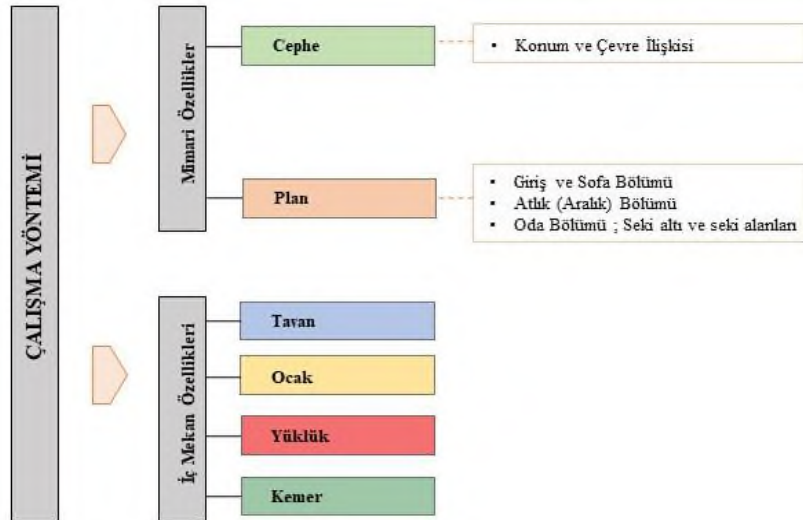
ÇALIŞMA YÖNTEMİ

Mimari Özellikler

Cephe

- Konum ve Çevre İlişkisi

Plan

- Giriş ve Sofa Bölümü
- Atlık (Aralık) Bölümü
- Oda Bölümü ; Seki altı ve seki alanları

İç Mekan Özellikleri

Tavan

Ocak

Yüklük

Kemer